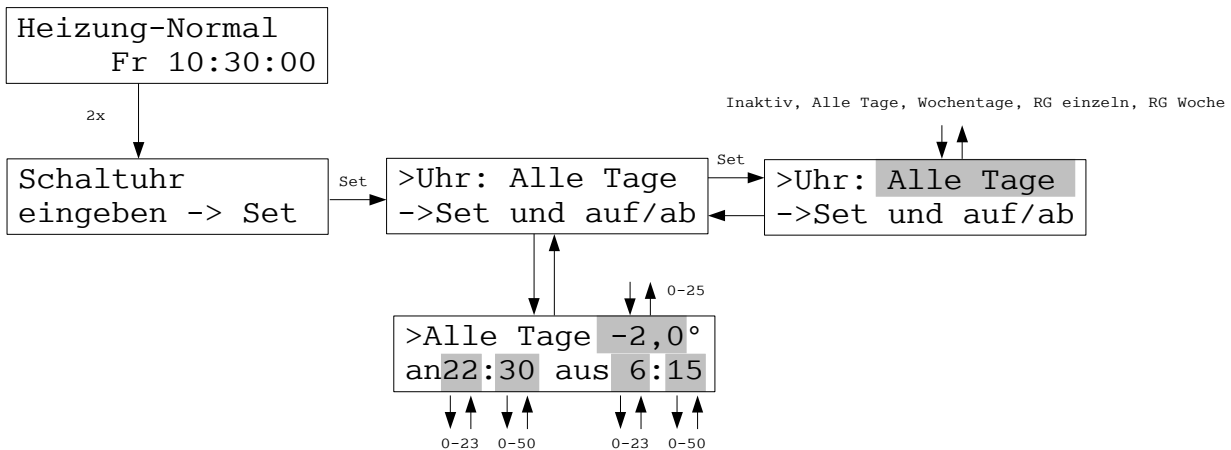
Heizung-Normal
Fr 10:30:00

2x

Schaltuhr
eingeben -> Set

Set

>Uhr: Alle Tage
->Set und auf/ab

Set

Inaktiv, Alle Tage, Wochentage, RG einzeln, RG Woche

>Uhr: Alle Tage
->Set und auf/ab

0-25

>Alle Tage -2,0°
an22:30 aus 6:15

0-23 0-50 0-23 0-50